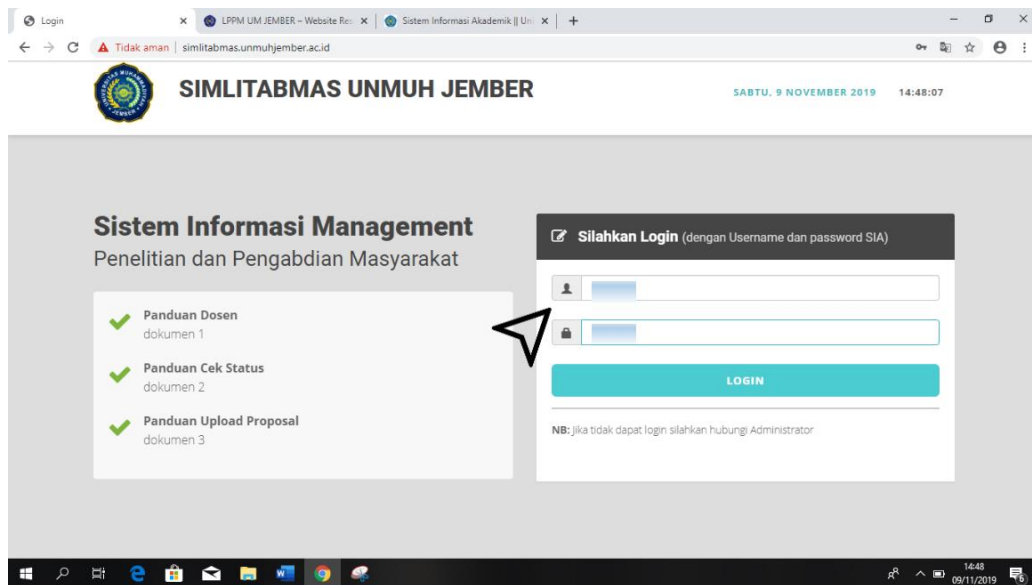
Login ×
LPPM UM JEMBER – Website Re: ×
Sistem Informasi Akademik || Un ×
+

Tidak aman | simlitabmas.unmuhjember.ac.id

SIMLITABMAS UNMUH JEMBER

SABTU, 9 NOVEMBER 2019 14:48:07

Sistem Informasi Management
Penelitian dan Pengabdian Masyarakat

Panduan Dosen
dokumen 1

Panduan Cek Status
dokumen 2

Panduan Upload Proposal
dokumen 3

Silahkan Login (dengan Username dan password SIA)

LOGIN

NB: jika tidak dapat login silahkan hubungi Administrator

14:48
09/11/2019